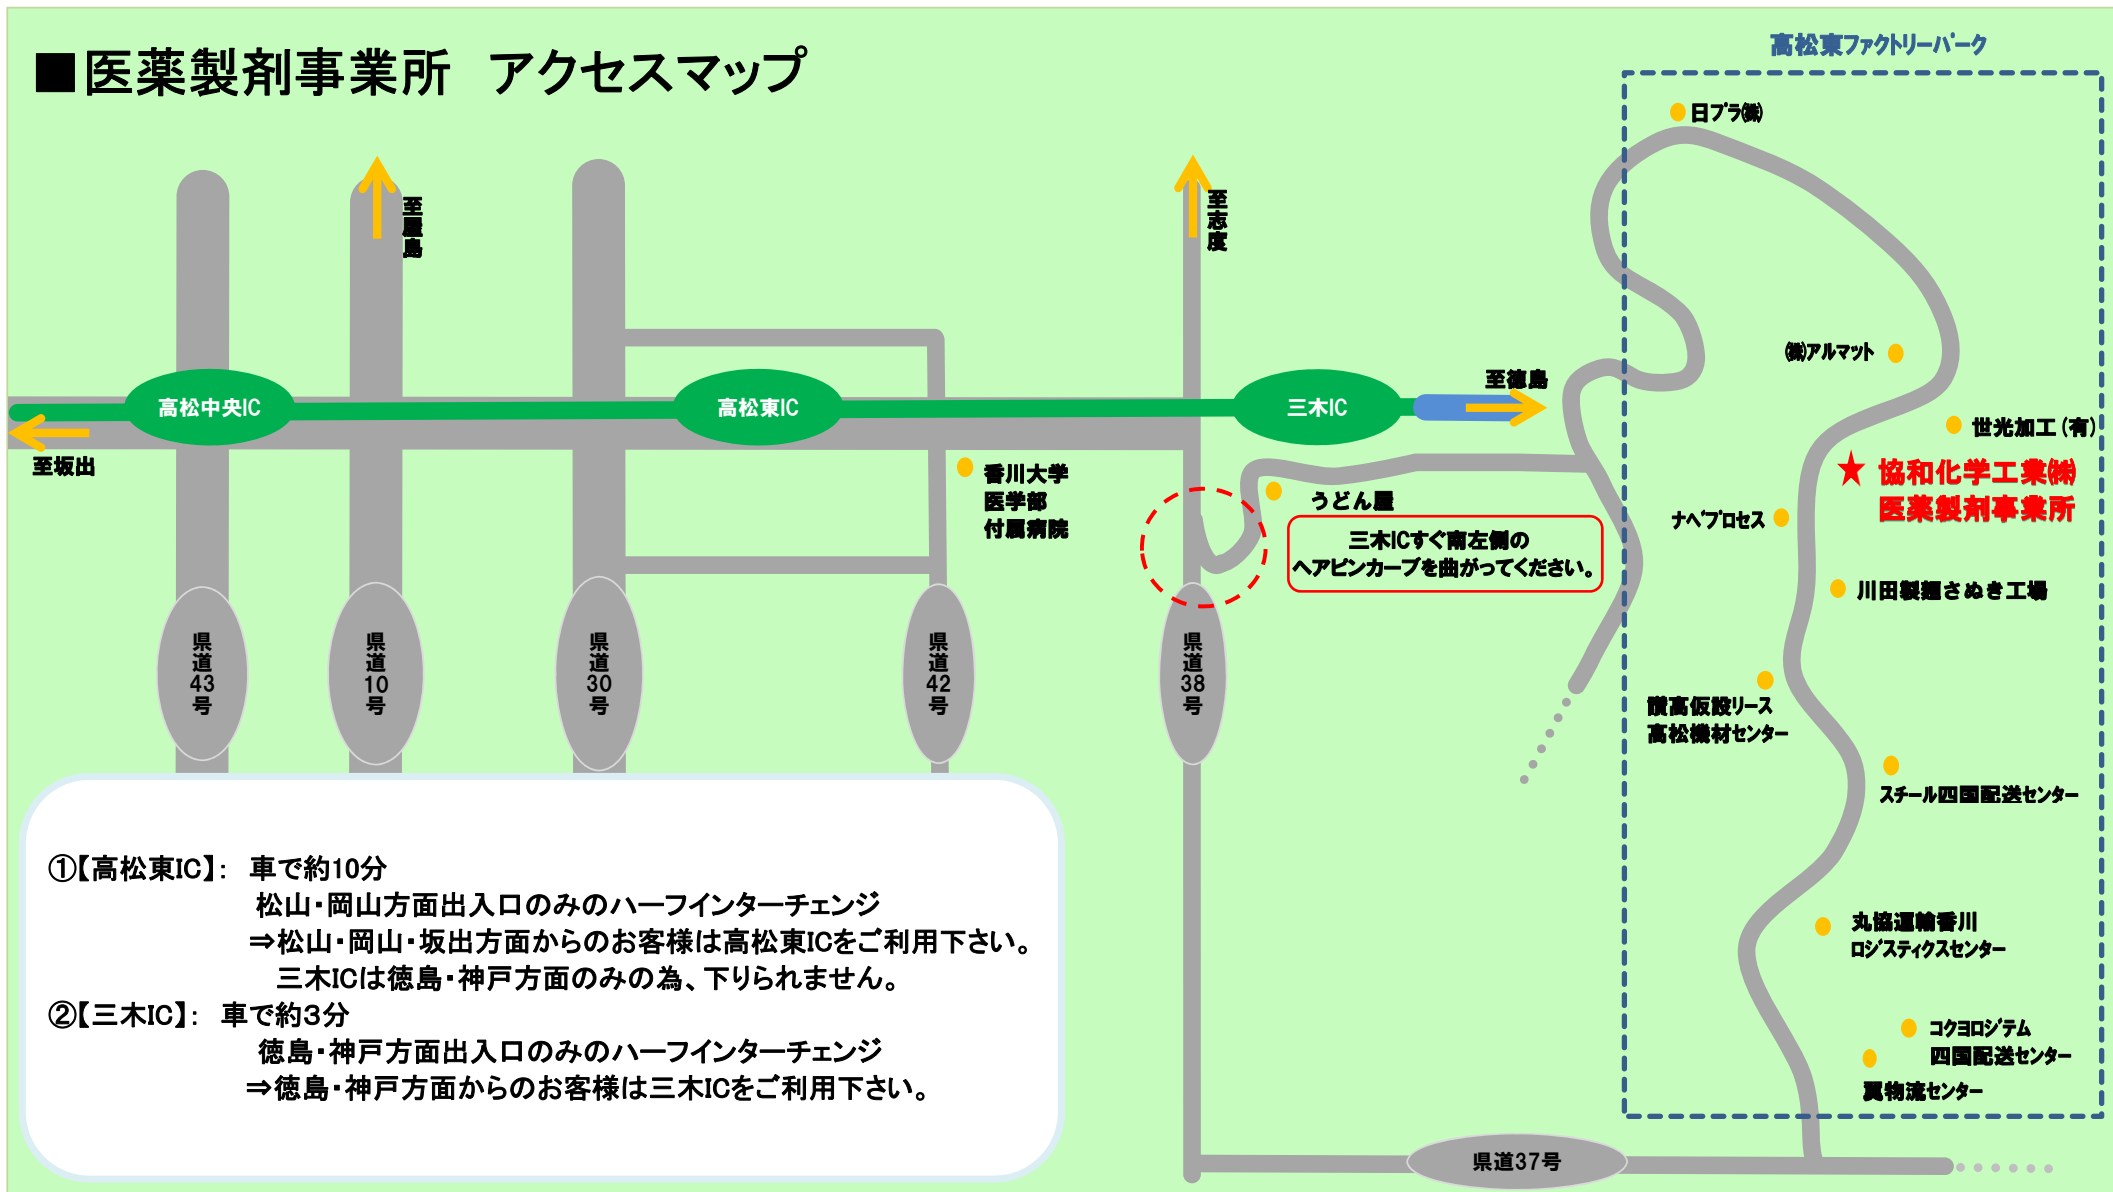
■医薬製剤事業所　アクセスマップ

高松東ファクトリーパーク

至屋島

至志度

高松中央IC

高松東IC

三木IC

至徳島

至坂出

香川大学
医学部
付属病院

うどん屋

三木ICすぐ南左側の
ヘアピンカーブを曲がってください。

県道43号

県道10号

県道30号

県道42号

県道38号

日プラ(株)

(株)アルマット

世光加工(有)

★協和化学工業(株)
医薬製剤事業所

ナベプロセス

川田製麺さぬき工場

讃高仮設リース
高松機材センター

スチール四国配送センター

丸協運輸香川
ロジスティクスセンター

コクヨロジテム
四国配送センター

翼物流センター

県道37号

①【高松東IC】: 車で約10分
松山・岡山方面出入口のみのハーフインターチェンジ
⇒松山・岡山・坂出方面からのお客様は高松東ICをご利用下さい。
三木ICは徳島・神戸方面のみの為、下りられません。
②【三木IC】: 車で約3分
徳島・神戸方面出入口のみのハーフインターチェンジ
⇒徳島・神戸方面からのお客様は三木ICをご利用下さい。